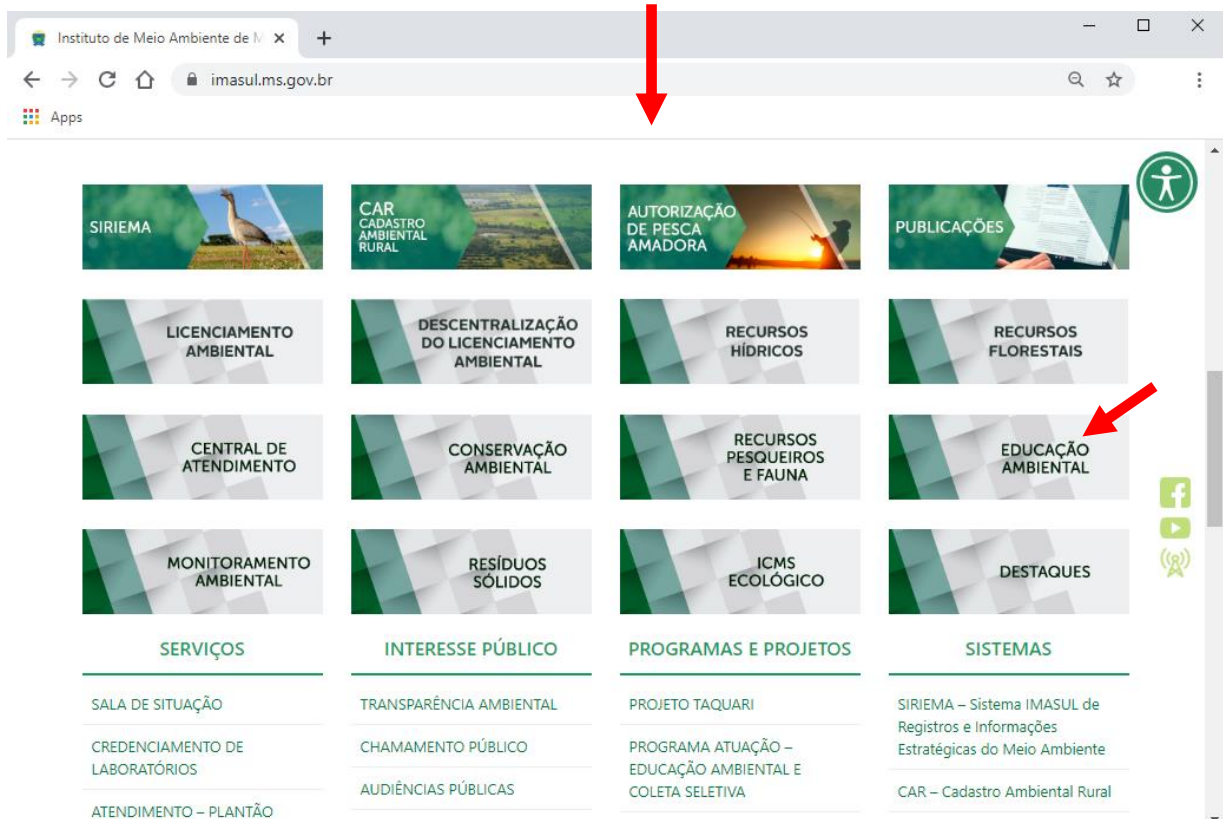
Instituto de Meio Ambiente de M ×
+
imasul.ms.gov.br
Apps

SIRIEMA
CAR CADASTRO AMBIENTAL RURAL
AUTORIZAÇÃO DE PESCA AMADORA
PUBLICAÇÕES

LICENCIAMENTO AMBIENTAL
DESCENTRALIZAÇÃO DO LICENCIAMENTO AMBIENTAL
RECURSOS HÍDRICOS
RECURSOS FLORESTAIS

CENTRAL DE ATENDIMENTO
CONSERVAÇÃO AMBIENTAL
RECURSOS PESQUEIROS E FAUNA
EDUCAÇÃO AMBIENTAL

MONITORAMENTO AMBIENTAL
RESÍDUOS SÓLIDOS
ICMS ECOLÓGICO
DESTAQUES

SERVIÇOS
SALA DE SITUAÇÃO
CREDENCIAMENTO DE LABORATÓRIOS
ATENDIMENTO – PLANTÃO

INTERESSE PÚBLICO
TRANSPARÊNCIA AMBIENTAL
CHAMAMENTO PÚBLICO
AUDIÊNCIAS PÚBLICAS

PROGRAMAS E PROJETOS
PROJETO TAQUARI
PROGRAMA ATUAÇÃO – EDUCAÇÃO AMBIENTAL E COLETA SELETIVA

SISTEMAS
SIRIEMA – Sistema IMASUL de Registros e Informações Estratégicas do Meio Ambiente
CAR – Cadastro Ambiental Rural